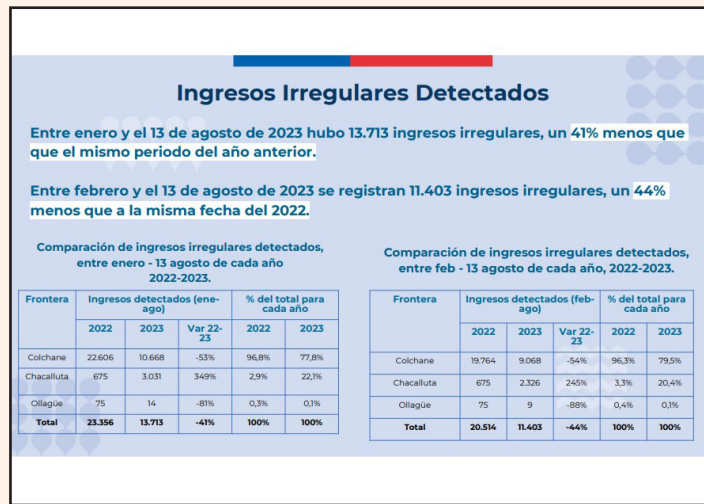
Ingresos Irregulares Detectados

Entre enero y el 13 de agosto de 2023 hubo 13.713 ingresos irregulares, un 41% menos que que el mismo periodo del año anterior.

Entre febrero y el 13 de agosto de 2023 se registran 11.403 ingresos irregulares, un 44% menos que a la misma fecha del 2022.

Comparación de ingresos irregulares detectados, entre enero - 13 agosto de cada año 2022-2023.

| Frontera | Ingresos detectados (ene-ago) | | | % del total para cada año | |
|---|---|---|---|---|---|
| | 2022 | 2023 | Var 22-23 | 2022 | 2023 |
| Colchane | 22.606 | 10.668 | -53% | 96,8% | 77,8% |
| Chacalluta | 675 | 3.031 | 349% | 2,9% | 22,1% |
| Ollagüe | 75 | 14 | -81% | 0,3% | 0,1% |
| Total | 23.356 | 13.713 | -41% | 100% | 100% |

Comparación de ingresos irregulares detectados, entre feb - 13 agosto de cada año, 2022-2023.

| Frontera | Ingresos detectados (feb-ago) | | | % del total para cada año | |
|---|---|---|---|---|---|
| | 2022 | 2023 | Var 22-23 | 2022 | 2023 |
| Colchane | 19.764 | 9.068 | -54% | 96,3% | 79,5% |
| Chacalluta | 675 | 2.326 | 245% | 3,3% | 20,4% |
| Ollagüe | 75 | 9 | -88% | 0,4% | 0,1% |
| Total | 20.514 | 11.403 | -44% | 100% | 100% |